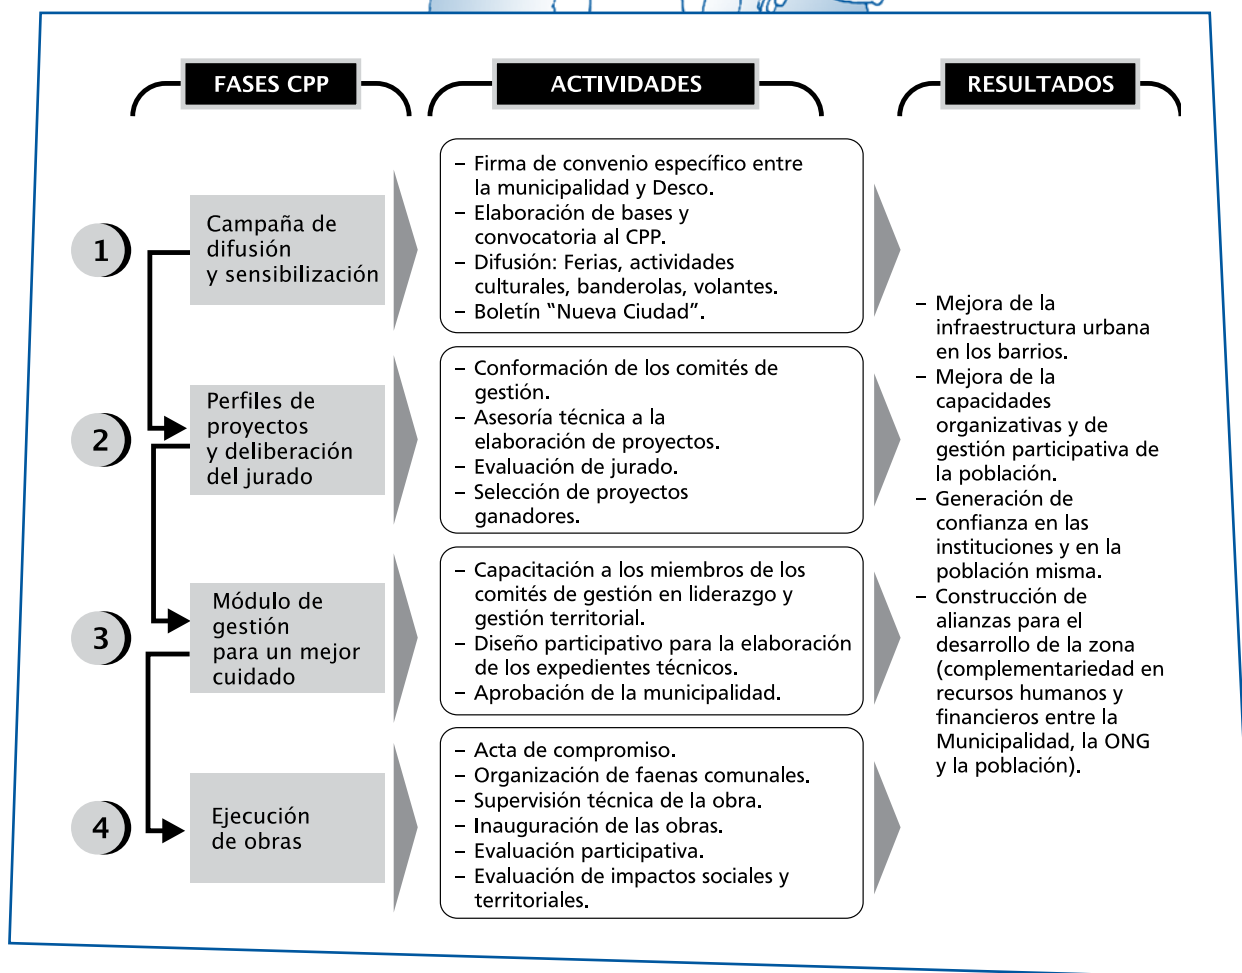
FASES CPP

ACTIVIDADES

RESULTADOS

1

Campaña de difusión y sensibilización

– Firma de convenio específico entre la municipalidad y Desco.
– Elaboración de bases y convocatoria al CPP.
– Difusión: Ferias, actividades culturales, banderolas, volantes.
– Boletín "Nueva Ciudad".

2

Perfiles de proyectos y deliberación del jurado

– Conformación de los comités de gestión.
– Asesoría técnica a la elaboración de proyectos.
– Evaluación de jurado.
– Selección de proyectos ganadores.

3

Módulo de gestión para un mejor cuidado

– Capacitación a los miembros de los comités de gestión en liderazgo y gestión territorial.
– Diseño participativo para la elaboración de los expedientes técnicos.
– Aprobación de la municipalidad.

4

Ejecución de obras

– Acta de compromiso.
– Organización de faenas comunales.
– Supervisión técnica de la obra.
– Inauguración de las obras.
– Evaluación participativa.
– Evaluación de impactos sociales y territoriales.

– Mejora de la infraestructura urbana en los barrios.
– Mejora de la capacidades organizativas y de gestión participativa de la población.
– Generación de confianza en las instituciones y en la población misma.
– Construcción de alianzas para el desarrollo de la zona (complementariedad en recursos humanos y financieros entre la Municipalidad, la ONG y la población).